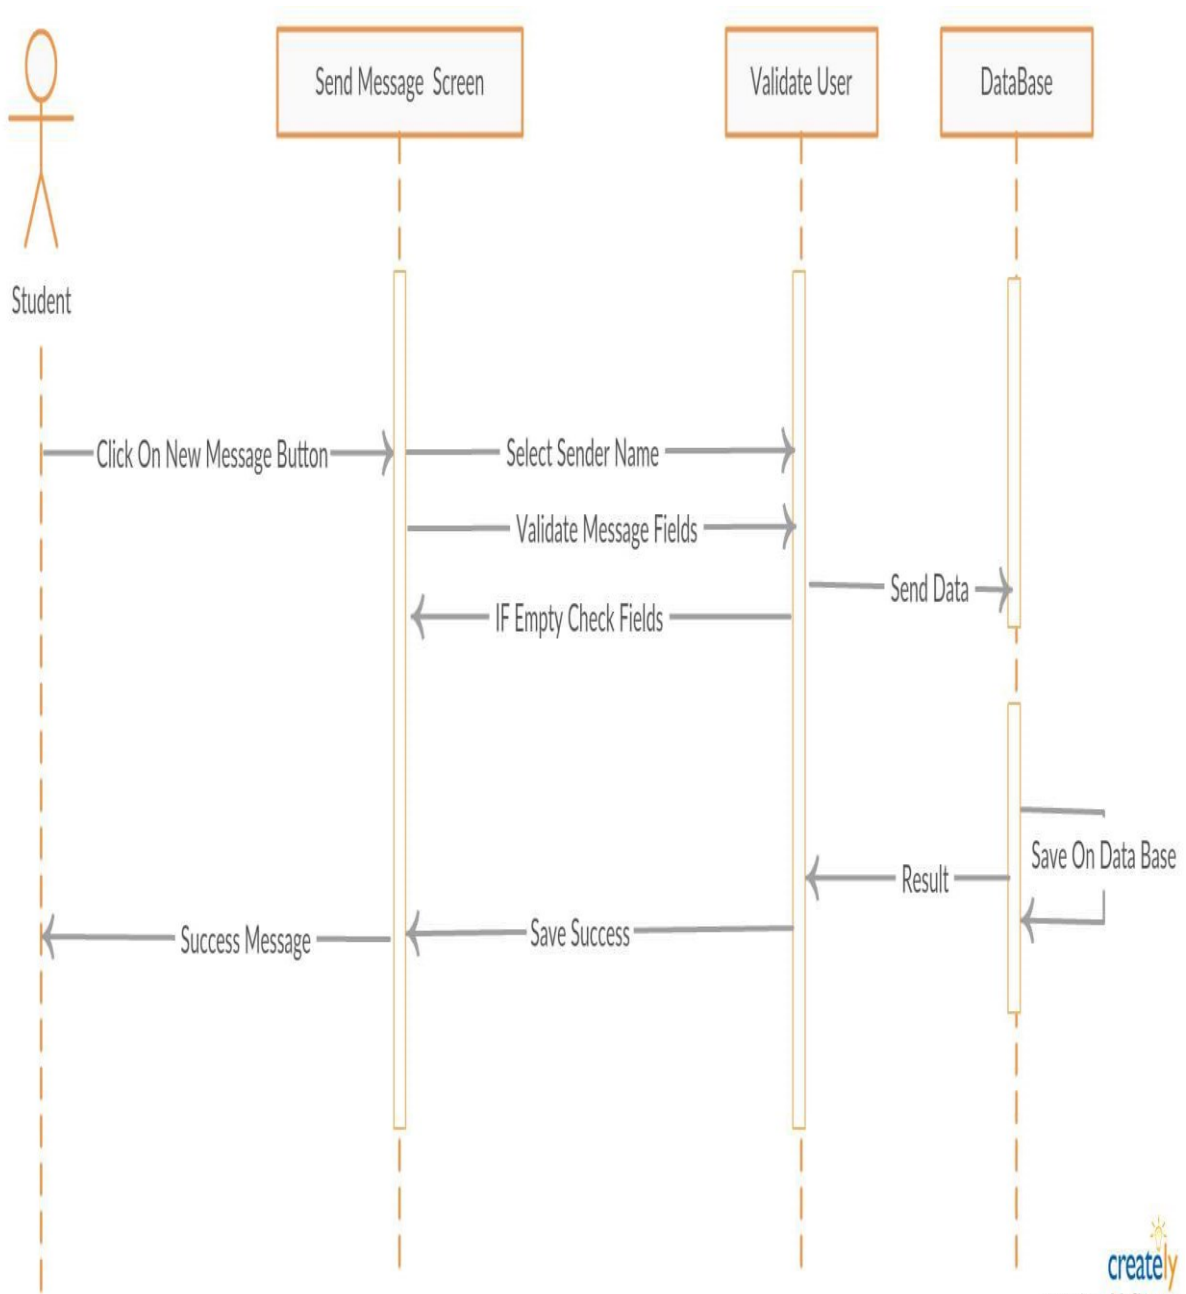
Send Message Screen

Validate User

DataBase

Student

Click On New Message Button

Select Sender Name

Validate Message Fields

Send Data

IF Empty Check Fields

Save On Data Base

Result

Success Message

Save Success

creately